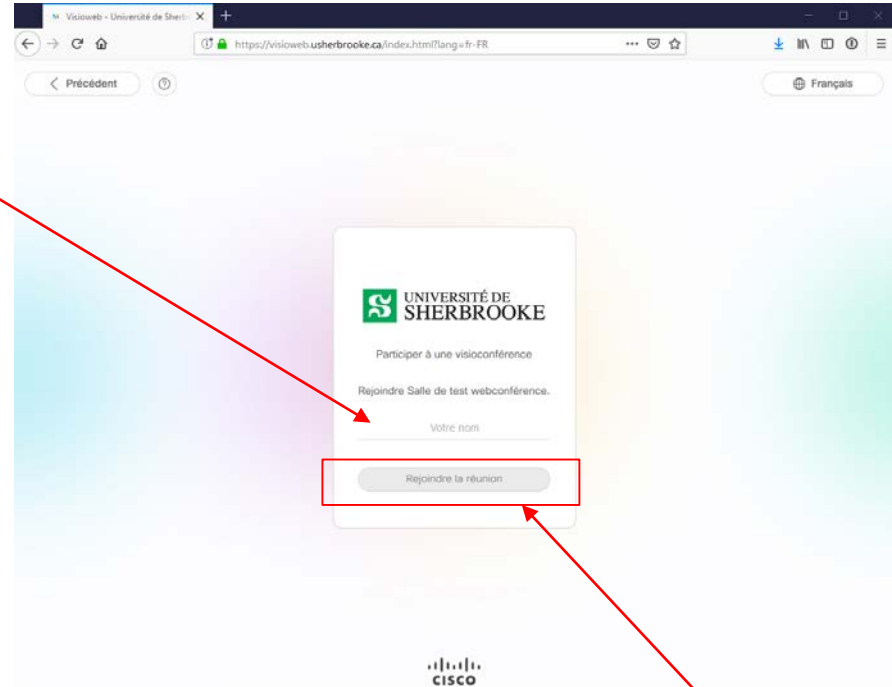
Visioweb - Université de Sherb

https://visioweb.usherbrooke.ca/index.html?lang=fr-FR

Précédent

Français

UNIVERSITÉ DE SHERBROOKE

Participer à une visioconférence

Rejoindre Salle de test webconférence.

Votre nom

Rejoindre la réunion

cisco